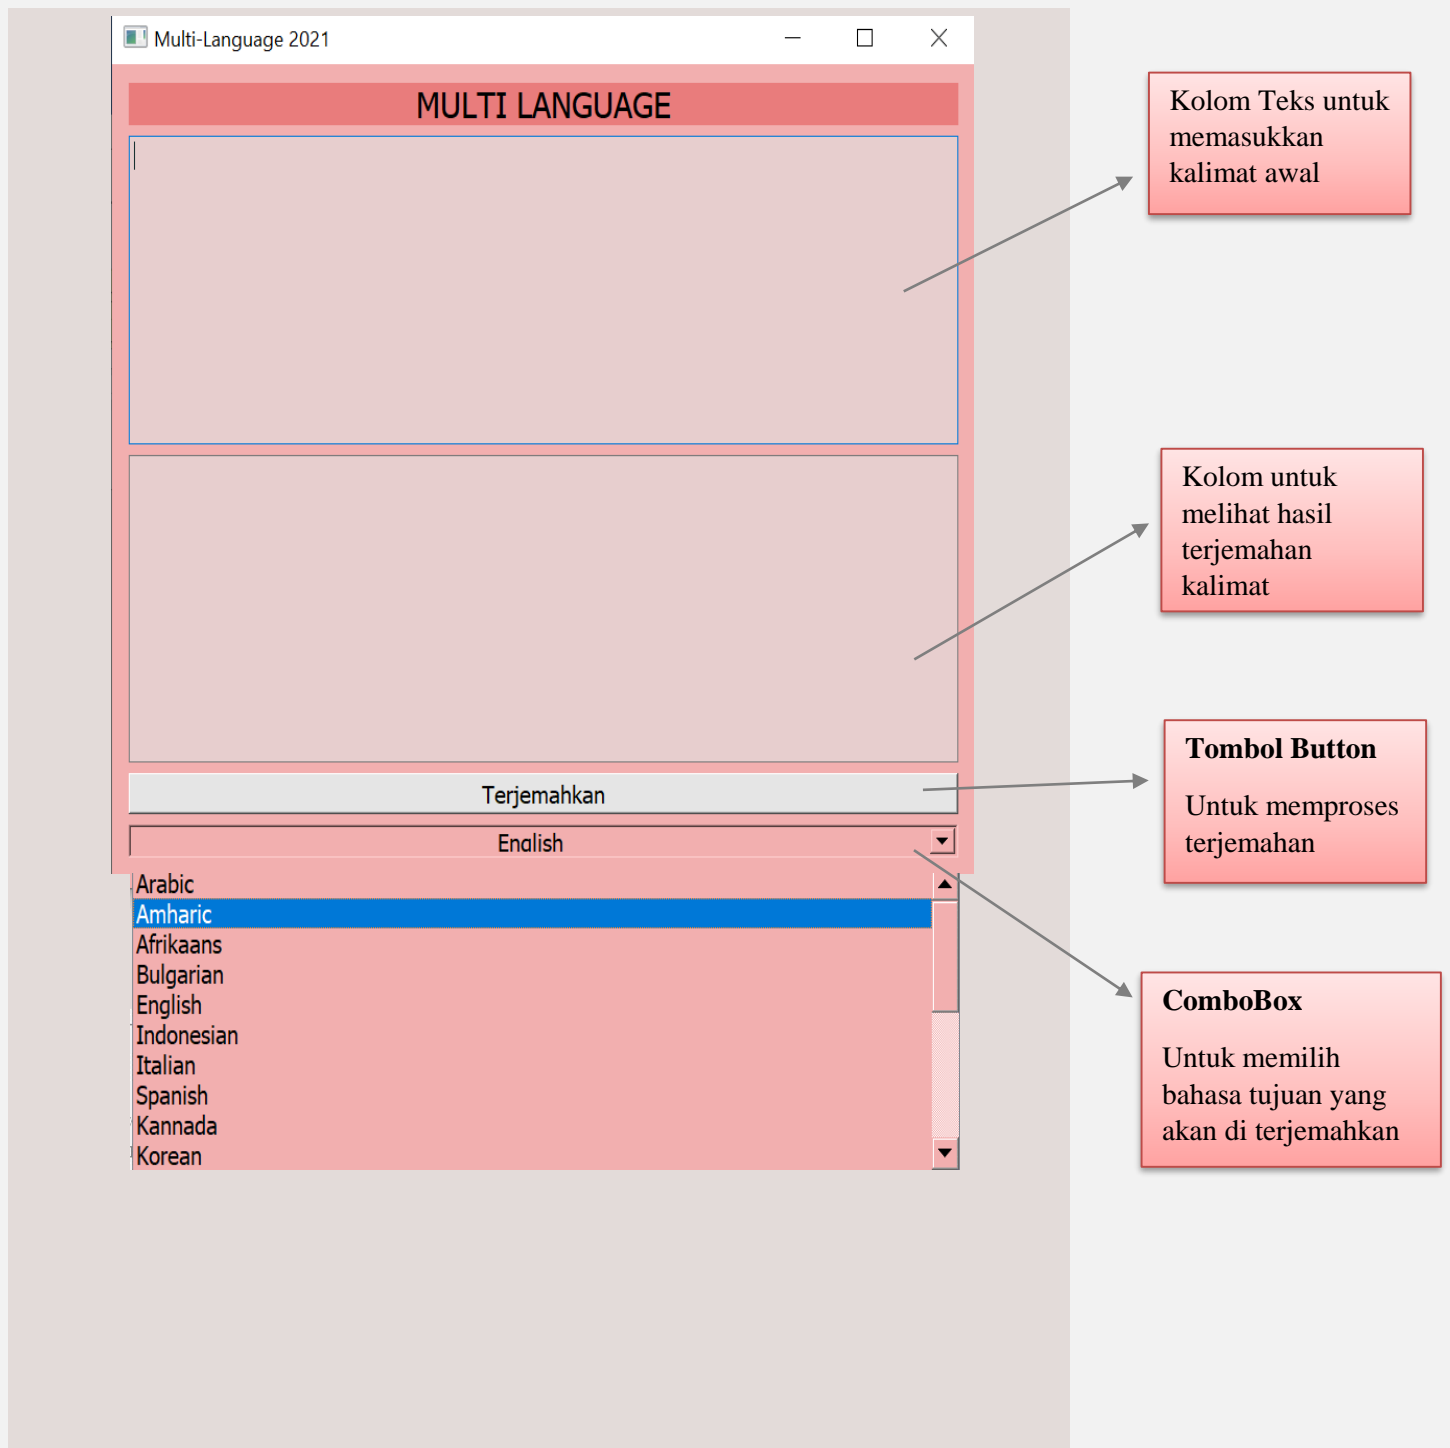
Multi-Language 2021

MULTI LANGUAGE

Terjemahkan

English

Arabic
Amharic
Afrikaans
Bulgarian
English
Indonesian
Italian
Spanish
Kannada
Korean

Kolom Teks untuk memasukkan kalimat awal

Kolom untuk melihat hasil terjemahan kalimat

Tombol Button

Untuk memproses terjemahan

ComboBox

Untuk memilih bahasa tujuan yang akan di terjemahkan